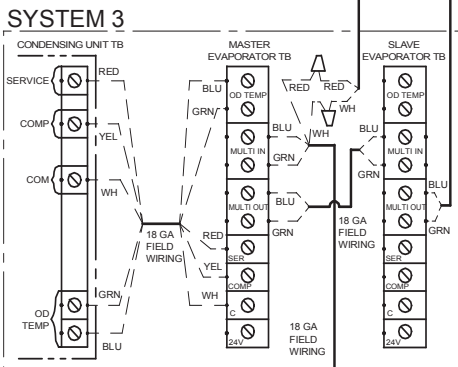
SYSTEM 3

CONDENSING UNIT TB

SERVICE
COMP
COM
OD TEMP

RED
YEL
WH
GRN
BLU

18 GA FIELD WIRING

MASTER EVAPORATOR TB

BLU
GRN
OD TEMP
BLU
MULTI IN
GRN
MULTI OUT
BLU
GRN
RED
SER
YEL
COMP
WH
C
24V

RED
RED
WH
WH

18 GA FIELD WIRING

18 GA FIELD WIRING

SLAVE EVAPORATOR TB

OD TEMP
BLU
MULTI IN
GRN
BLU
MULTI OUT
GRN
SER
COMP
C
24V